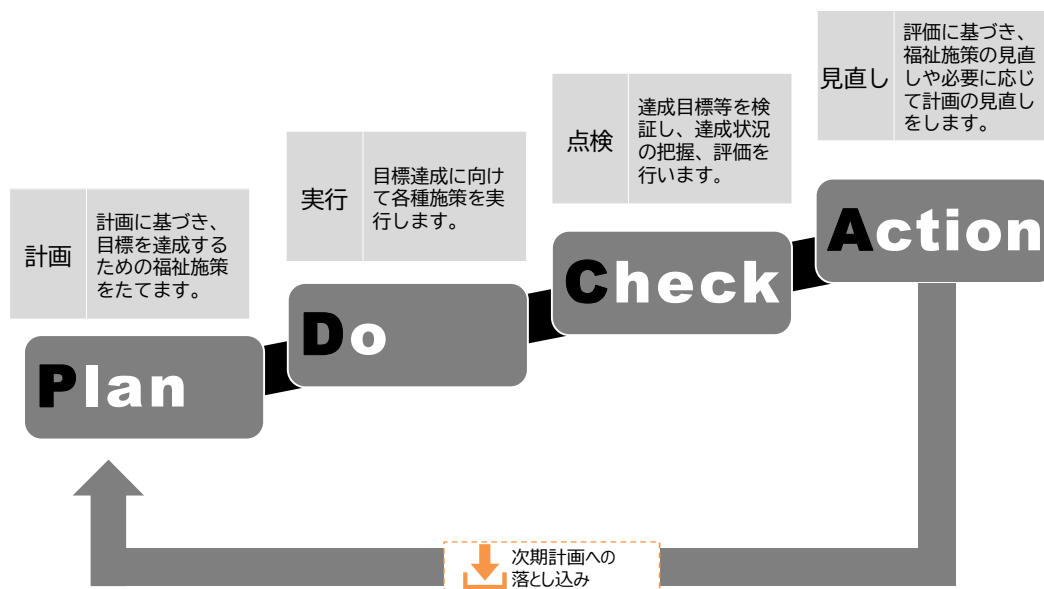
| 計画 | 計画に基づき、目標を達成するための福祉施策をたてます。 |
|---|---|

Plan

| 実行 | 目標達成に向けて各種施策を実行します。 |
|---|---|

Do

| 点検 | 達成目標等を検証し、達成状況の把握、評価を行います。 |
|---|---|

Check

| 見直し | 評価に基づき、福祉施策の見直しや必要に応じて計画の見直しをします。 |
|---|---|

Action

次期計画への落とし込み